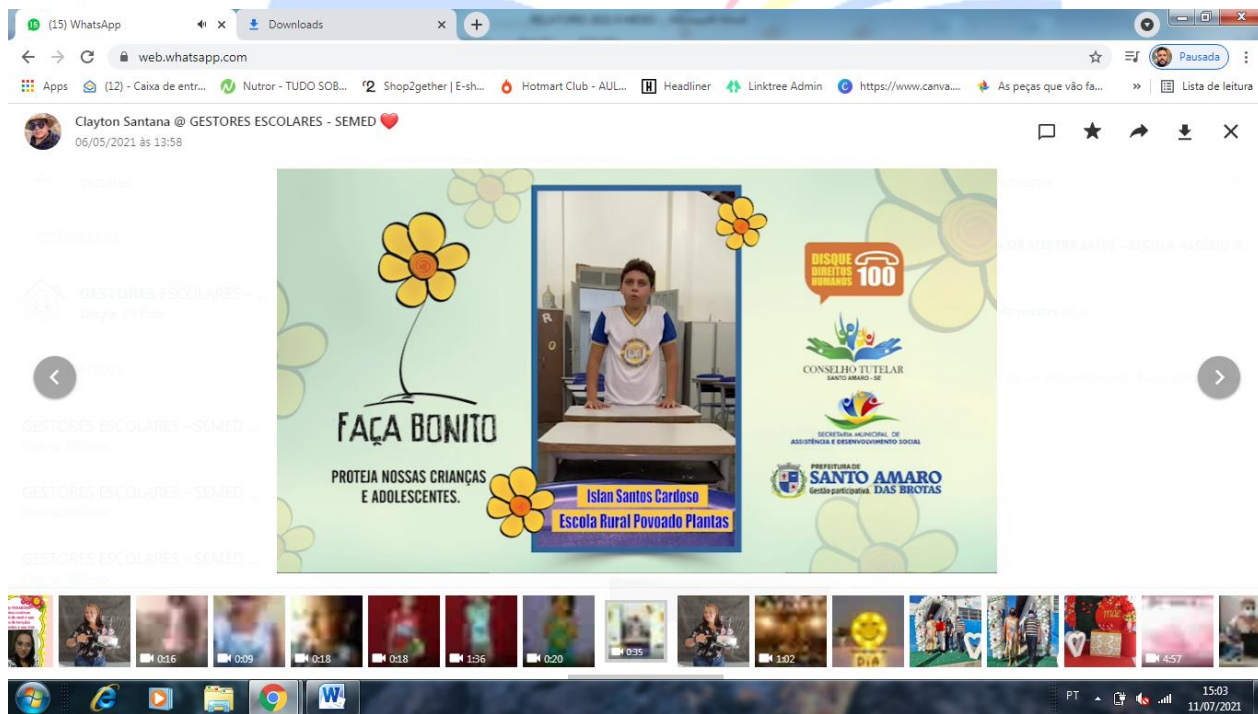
(15) WhatsApp
Downloads
web.whatsapp.com
Pausada
Apps (12) - Caixa de entr... Nutror - TUDO SOB... Shop2gether | E-sh... Hotmart Club - AUL... Headliner Linktree Admin https://www.canva... As peças que vão fa... Lista de leitura

Clayton Santana @ GESTORES ESCOLARES - SEMED
06/05/2021 às 13:58

FAÇA BONITO
PROTEJA NOSSAS CRIANÇAS E ADOLESCENTES.

Islan Santos Cardoso
Escola Rural Povoado Plantas

DISQUE DIREITOS HUMANOS 100

CONSELHO TUTELAR
SANTO AMARO - SE

SECRETARIA MUNICIPAL DE ASSISTÊNCIA E DESENVOLVIMENTO SOCIAL

PREFEITURA DE SANTO AMARO DAS BROTAS
Gestão participativa

0:16 0:09 0:18 0:18 1:36 0:20 0:35 1:02 4:57

PT 15:03 11/07/2021